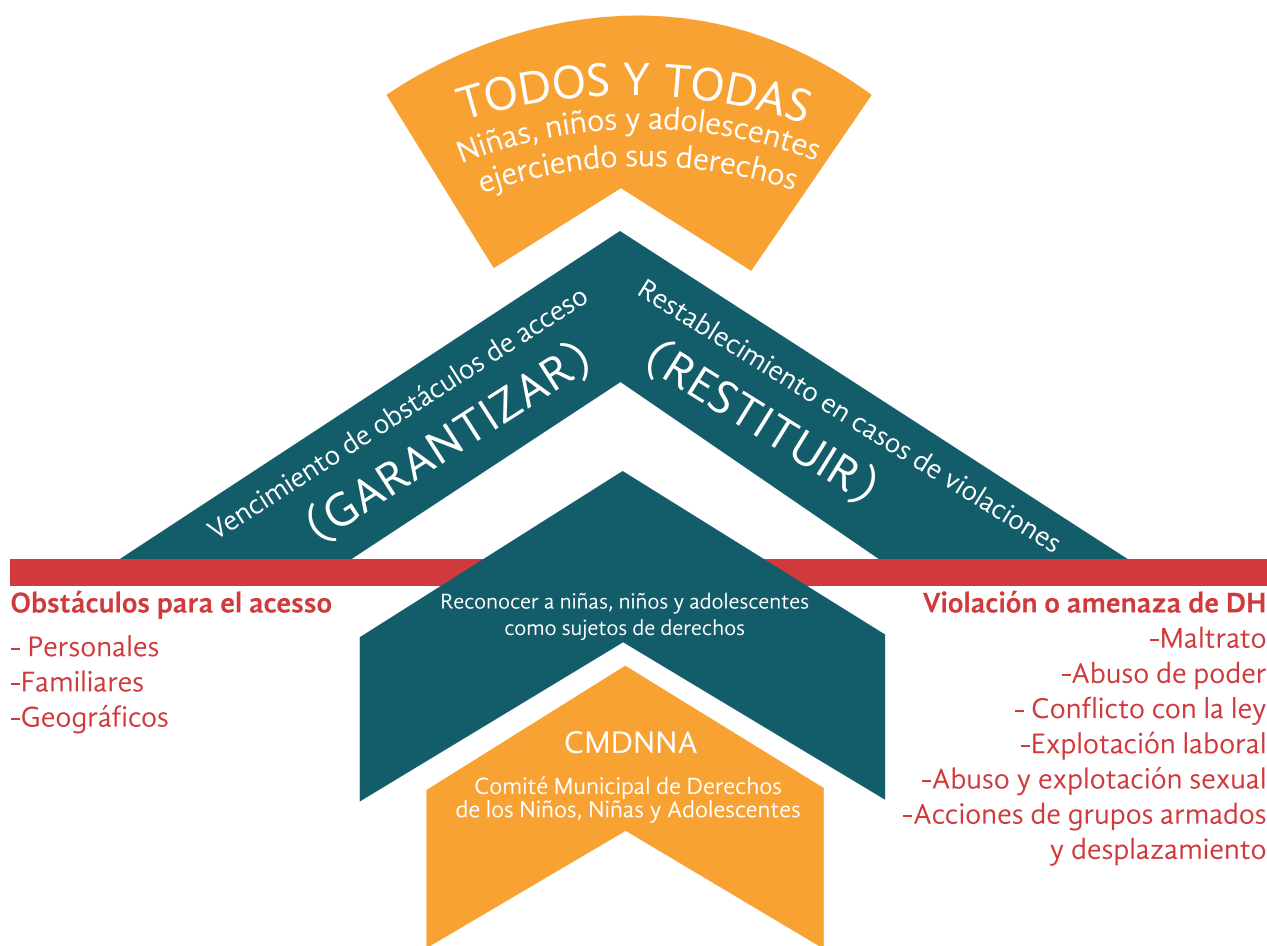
TODOS Y TODAS
Niñas, niños y adolescentes ejerciendo sus derechos

Vencimiento de obstáculos de acceso
(GARANTIZAR)

Restablecimiento en casos de violaciones
(RESTITUIR)

Obstáculos para el acesso
- Personales
-Familiares
-Geográficos

Reconocer a niñas, niños y adolescentes como sujetos de derechos

CMDNNA
Comité Municipal de Derechos de los Niños, Niñas y Adolescentes

Violación o amenaza de DH
-Maltrato
-Abuso de poder
- Conflicto con la ley
-Explotación laboral
-Abuso y explotación sexual
-Acciones de grupos armados y desplazamiento